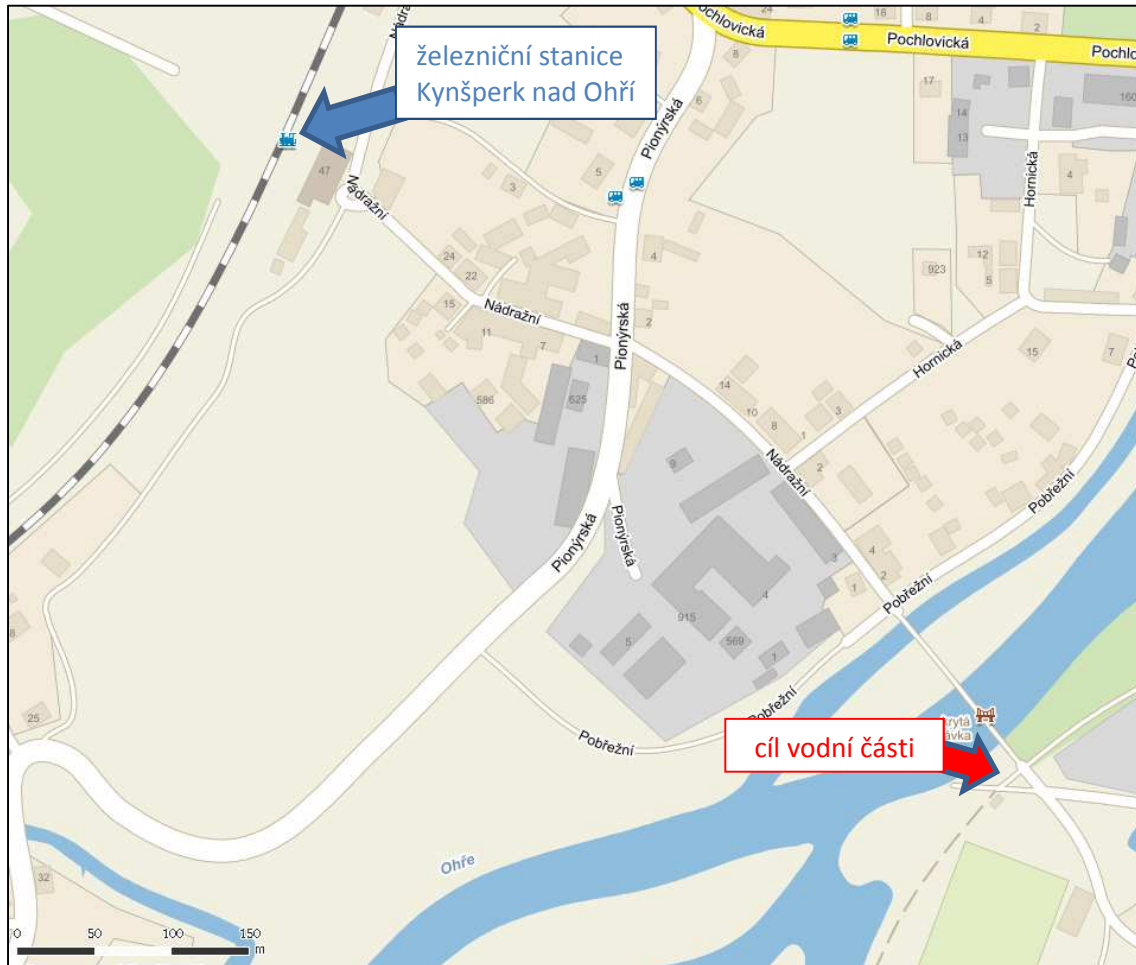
železniční stanice Kynšperk nad Ohří

cíl vodní části

Pochlovická
Pochlovická
Pochlo
Pionýrská
Pionýrská
Pionýrská
Pionýrská
Nádražní
Nádražní
Nádražní
Nádra
Hornická
Hornická
Pobřežní
Pobřežní
Pobřežní
Pobřežní
Pobřežní
Ohře
krytá
ávka

24
18
8
4
2
17
14
13
160
6
8
47
3
5
4
12
5
923
24
22
15
11
7
2
1
586
625
14
10
8
1
3
15
7
9
2
3
4
2
1
915
4
5
569
1
25
32
8

0
50
100
150
m